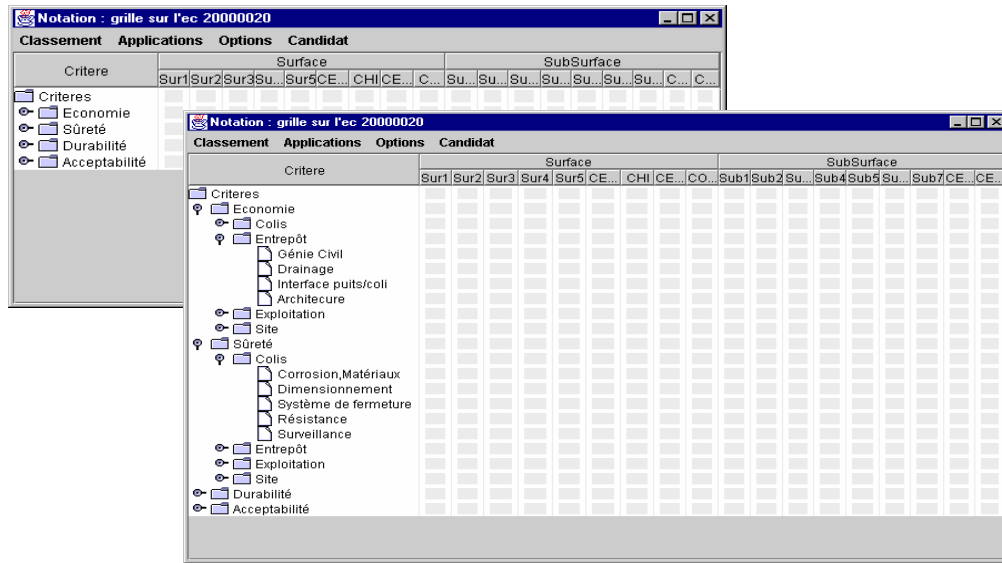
Notation : grille sur l'ec 20000020

Classement Applications Options Candidat

| Critere | Surface | | | | | | | | | SubSurface | | | | | | | |
|---|---|---|---|---|---|---|---|---|---|---|---|---|---|---|---|---|---|
| | Sur1 | Sur2 | Sur3 | Su... | Sur5 | CE... | CHI | CE... | C... | Su... | Su... | Su... | Su... | Su... | Su... | C... | C... |

Criteres
Economie
Sûreté
Durabilité
Acceptabilité

Notation : grille sur l'ec 20000020

Classement Applications Options Candidat

| Critere | Surface | | | | | | | | | SubSurface | | | | | | | | |
|---|---|---|---|---|---|---|---|---|---|---|---|---|---|---|---|---|---|---|
| | Sur1 | Sur2 | Sur3 | Sur4 | Sur5 | CE... | CHI | CE... | CO... | Sub1 | Sub2 | Su... | Sub4 | Sub5 | Su... | Sub7 | CE... | CE... |

Criteres
Economie
Colis
Entrepôt
Génie Civil
Drainage
Interface puits/coli
Architecure
Exploitation
Site
Sûreté
Colis
Corrosion,Matériaux
Dimensionnement
Système de fermeture
Résistance
Surveillance
Entrepôt
Exploitation
Site
Durabilité
Acceptabilité